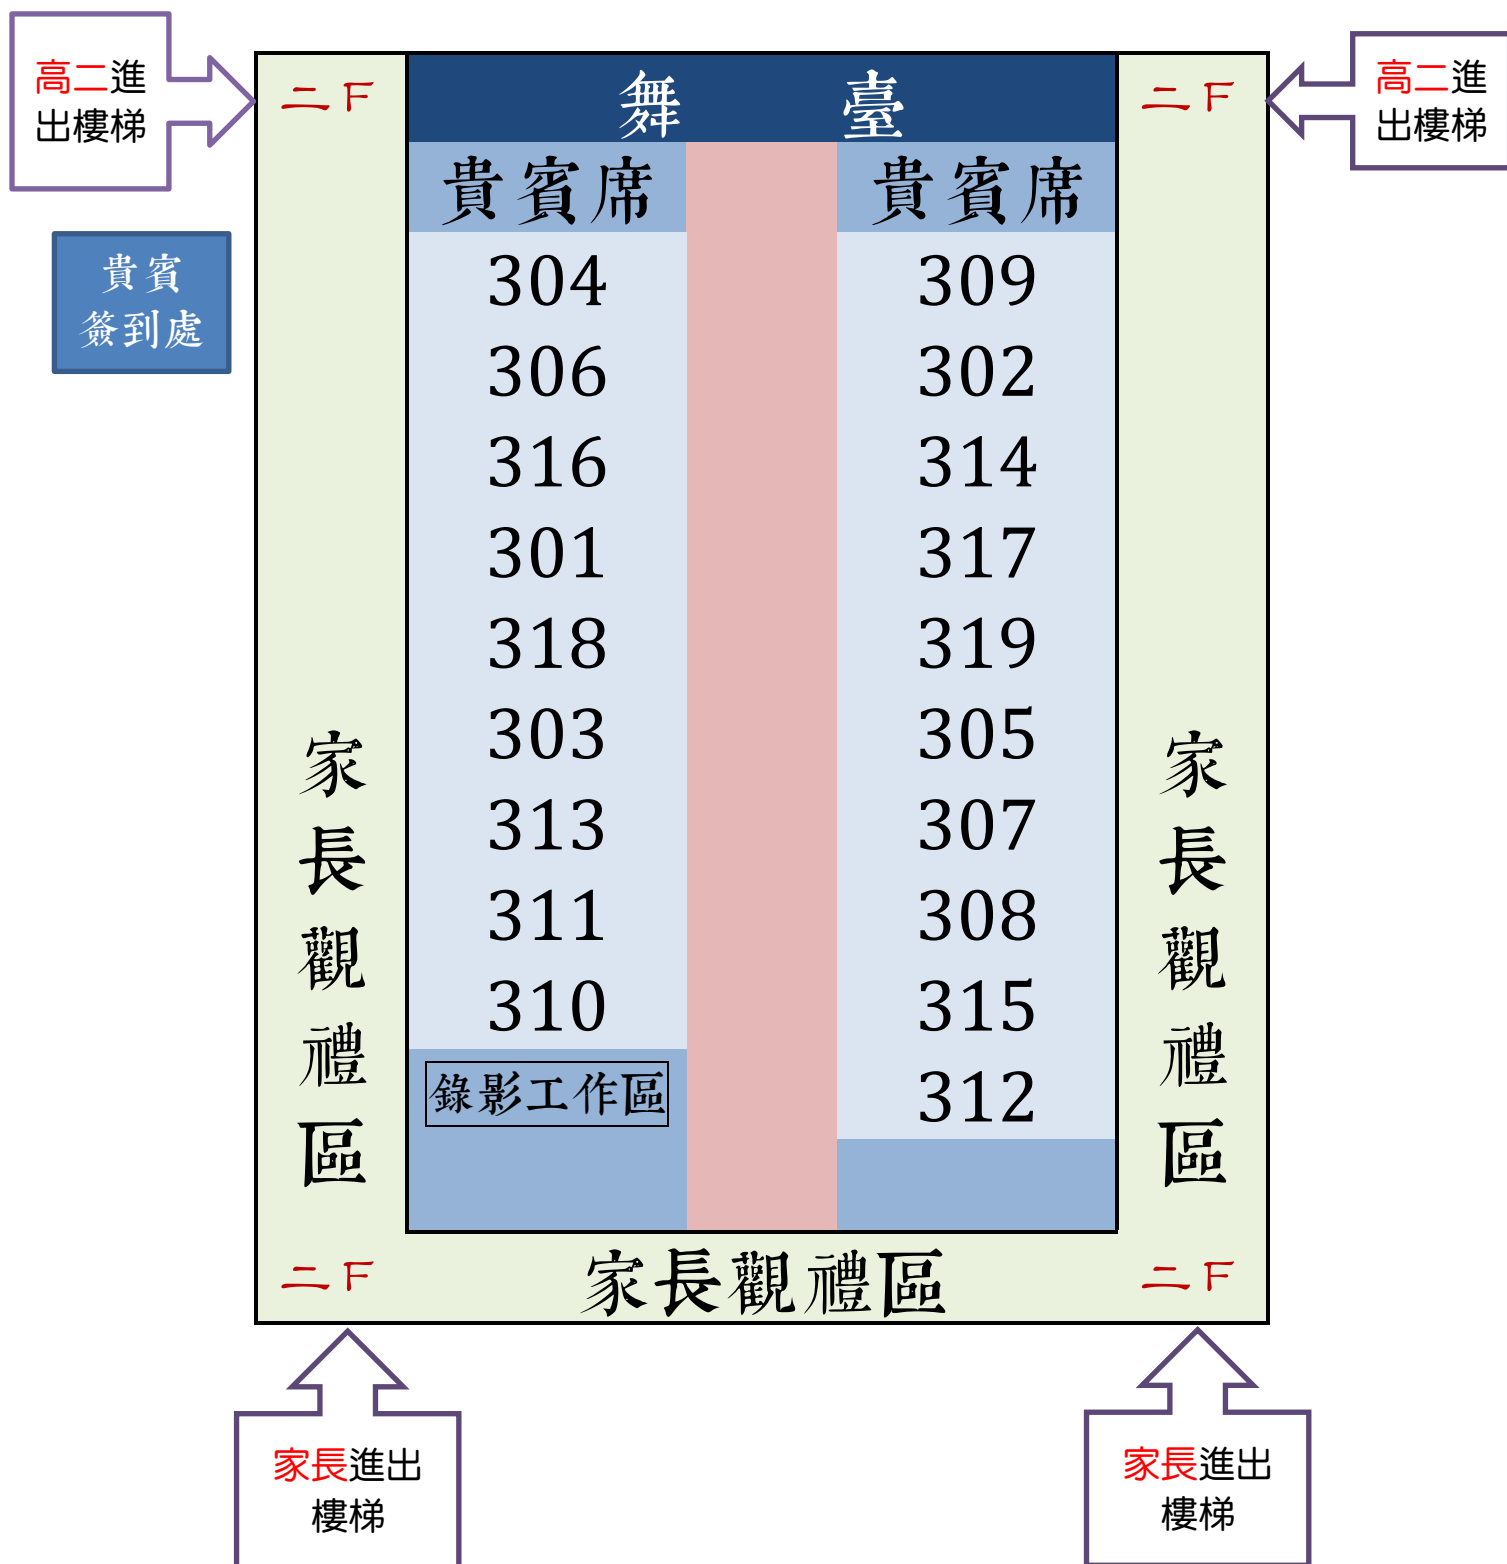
高二進出樓梯

二F

舞　　臺

二F

高二進出樓梯

貴賓席

貴賓席

貴賓簽到處

304
306
316
301
318
303
313
311
310

309
302
314
317
319
305
307
308
315
312

錄影工作區

家長觀禮區

家長觀禮區

二F

家長觀禮區

二F

家長進出樓梯

家長進出樓梯